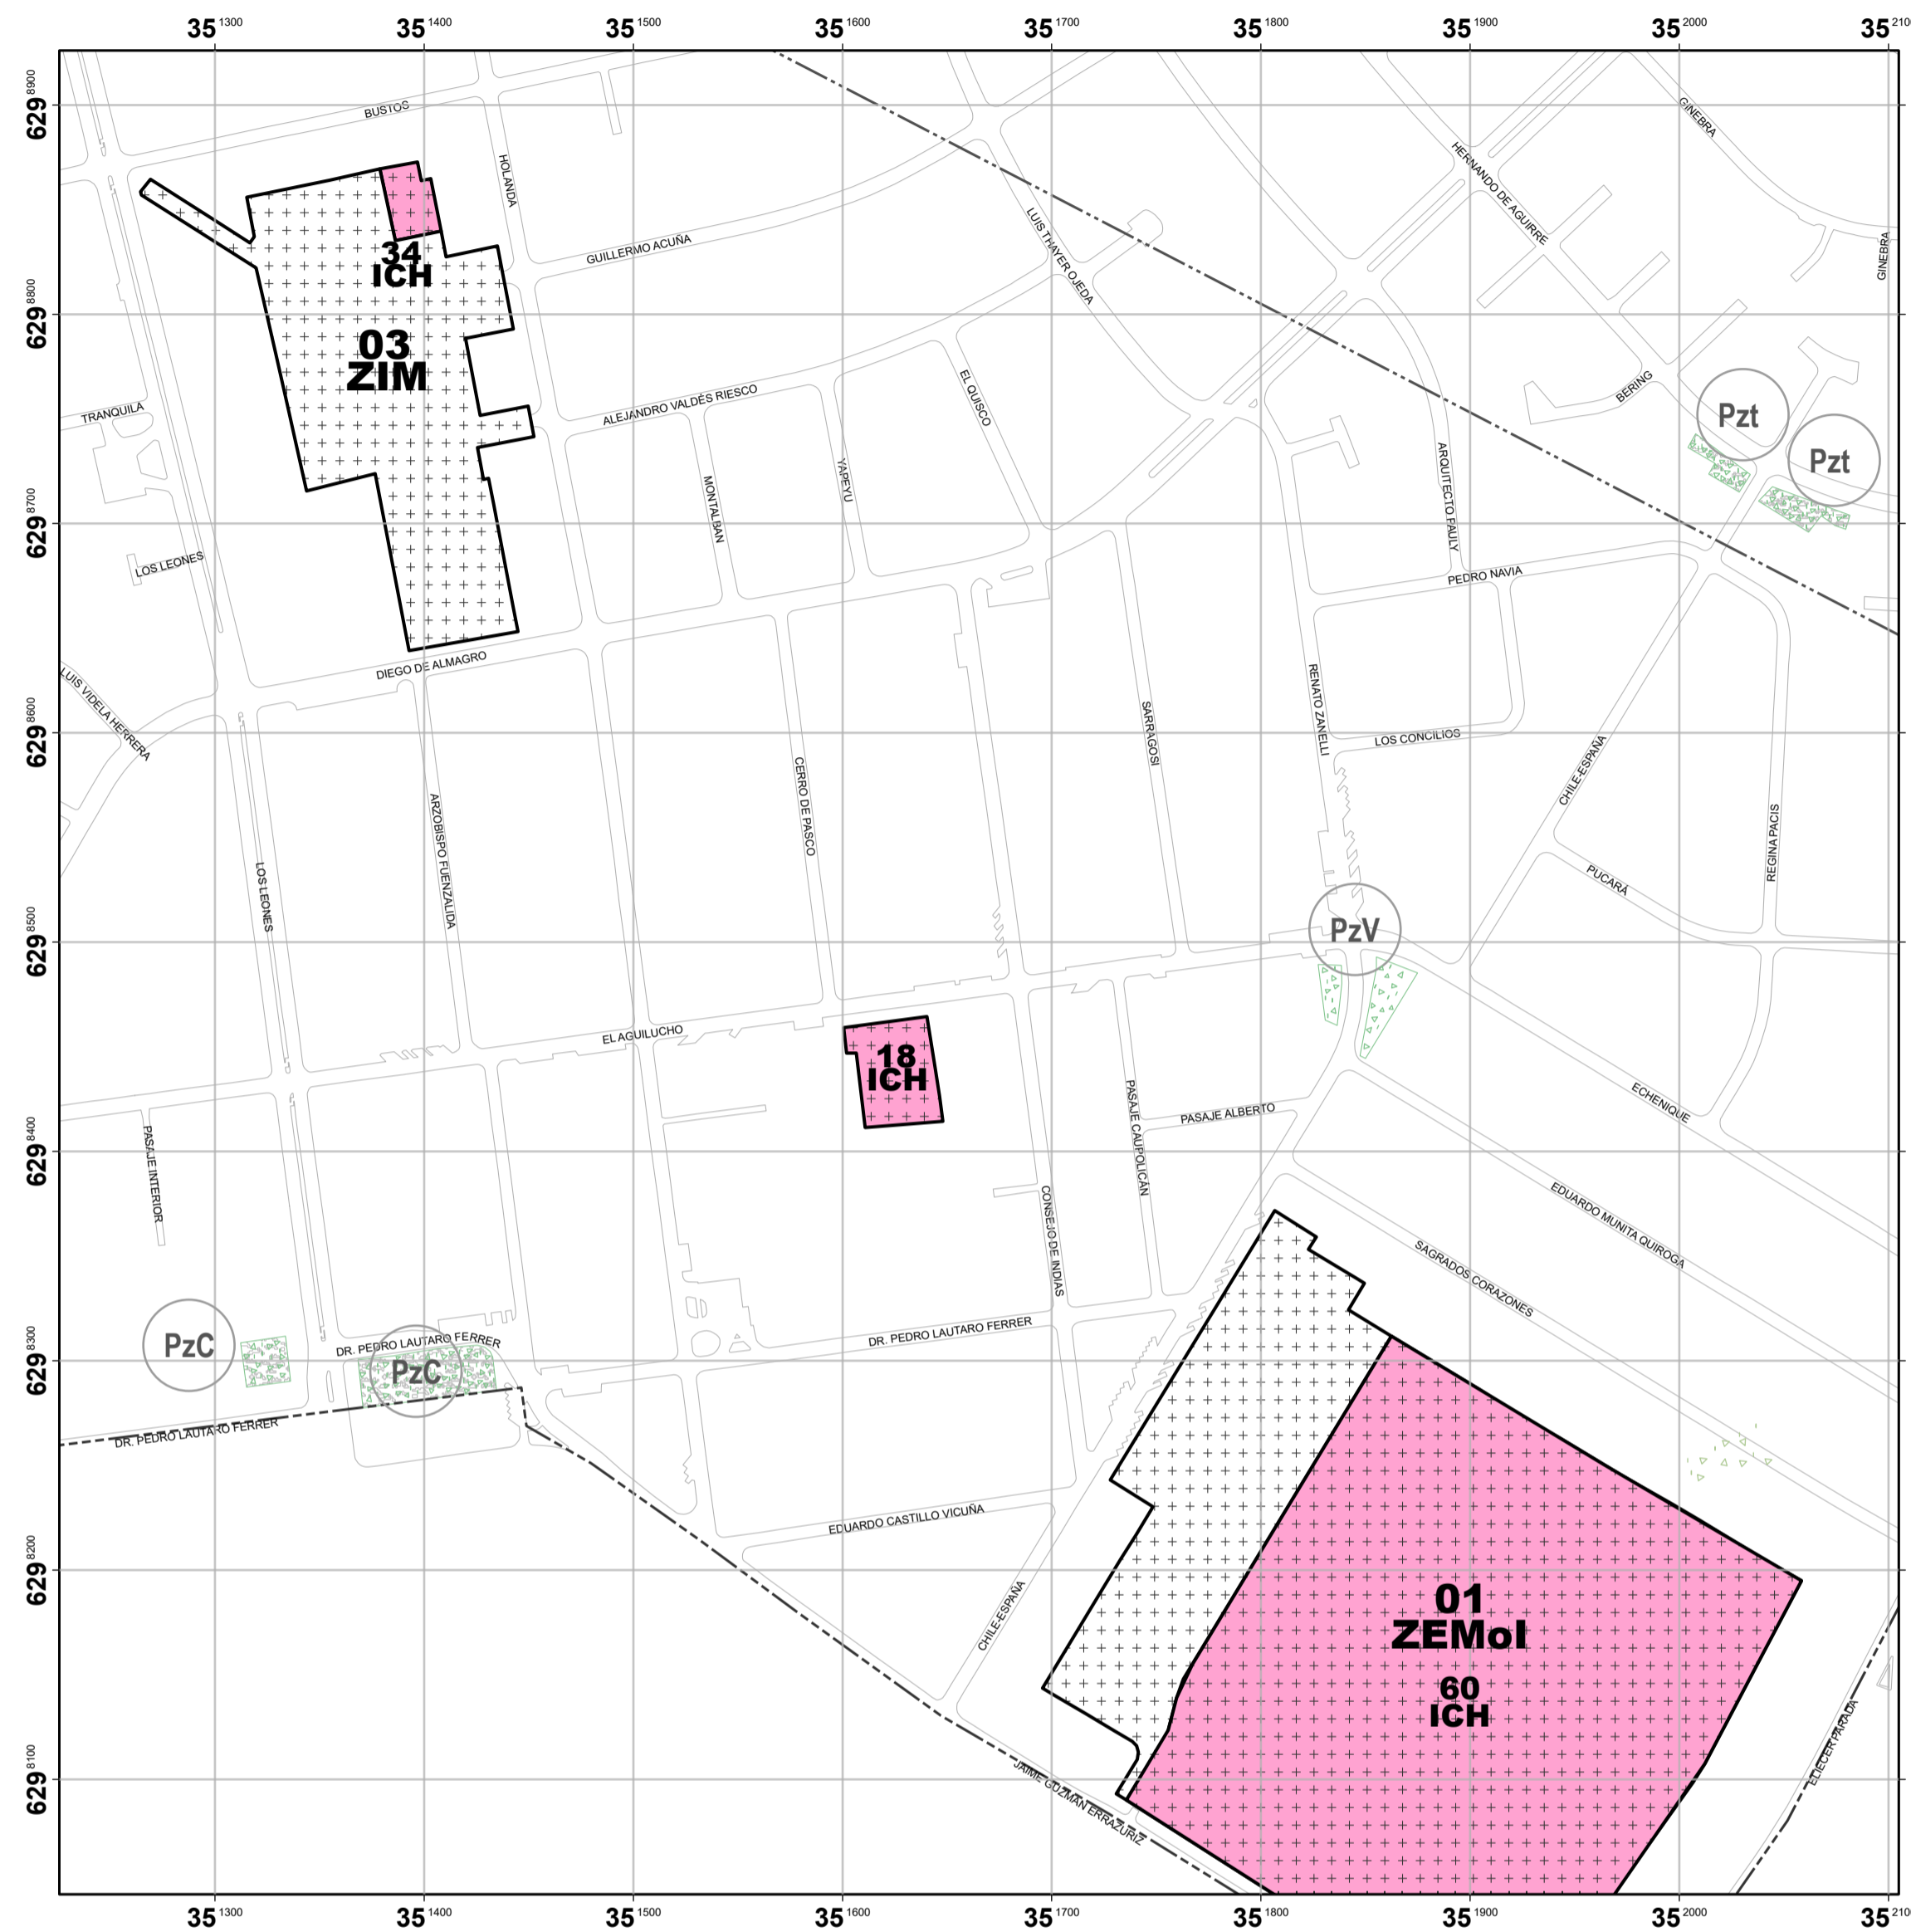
$35^{1300}$ $35^{1400}$ $35^{1500}$ $35^{1600}$ $35^{1700}$ $35^{1800}$ $35^{1900}$ $35^{2000}$ $35^{210}$

$629^{8900}$ $629^{8800}$ $629^{8700}$ $629^{8600}$ $629^{8500}$ $629^{8400}$ $629^{8300}$ $629^{8200}$ $629^{8100}$

BUSTOS
HOLANDA
GINEBRA
HERNANDO DE AGUIRRE
LUIS THAYER OJEDA
GUILLERMO ACUÑA
GINEBRA
34
ICH
03
ZIM
TRANQUILA
ALEJANDRO VALDÉS RIESCO
EL QUISCO
BERING
Pzt
Pzt
ARQUITECTO FAULY
MONTALBAN
YAPEYU
LOS LEONES
PEDRO NAVIA
DIEGO DE ALMAGRO
RENATO ZANELLI
SARRAGOSI
LUIS VIDELA HERRERA
LOS CONCILIOS
CHILE-ESPAÑA
ARZOBISPO FUENZALIDA
CERRO DE PASCO
REGINA PACIS
LOS LEONES
PUCARÁ
PzV
EL AGUILUCHO
18
ICH
PASAJE CAUPOLICÁN
PASAJE ALBERTO
ECHENIQUE
PASAJE INTERIOR
CONSEJO DE INDIAS
EDUARDO MUNITA QUIROGA
SAGRADOS CORAZONES
PzC
DR. PEDRO LAUTARO FERRER
PzC
DR. PEDRO LAUTARO FERRER
DR. PEDRO LAUTARO FERRER
EDUARDO CASTILLO VICUÑA
CHILE-ESPAÑA
01
ZEMoI
60
ICH
ELIECER PARADA
JAIME GUZMÁN ERRAZURIZ

$35^{1300}$ $35^{1400}$ $35^{1500}$ $35^{1600}$ $35^{1700}$ $35^{1800}$ $35^{1900}$ $35^{2000}$ $35^{210}$